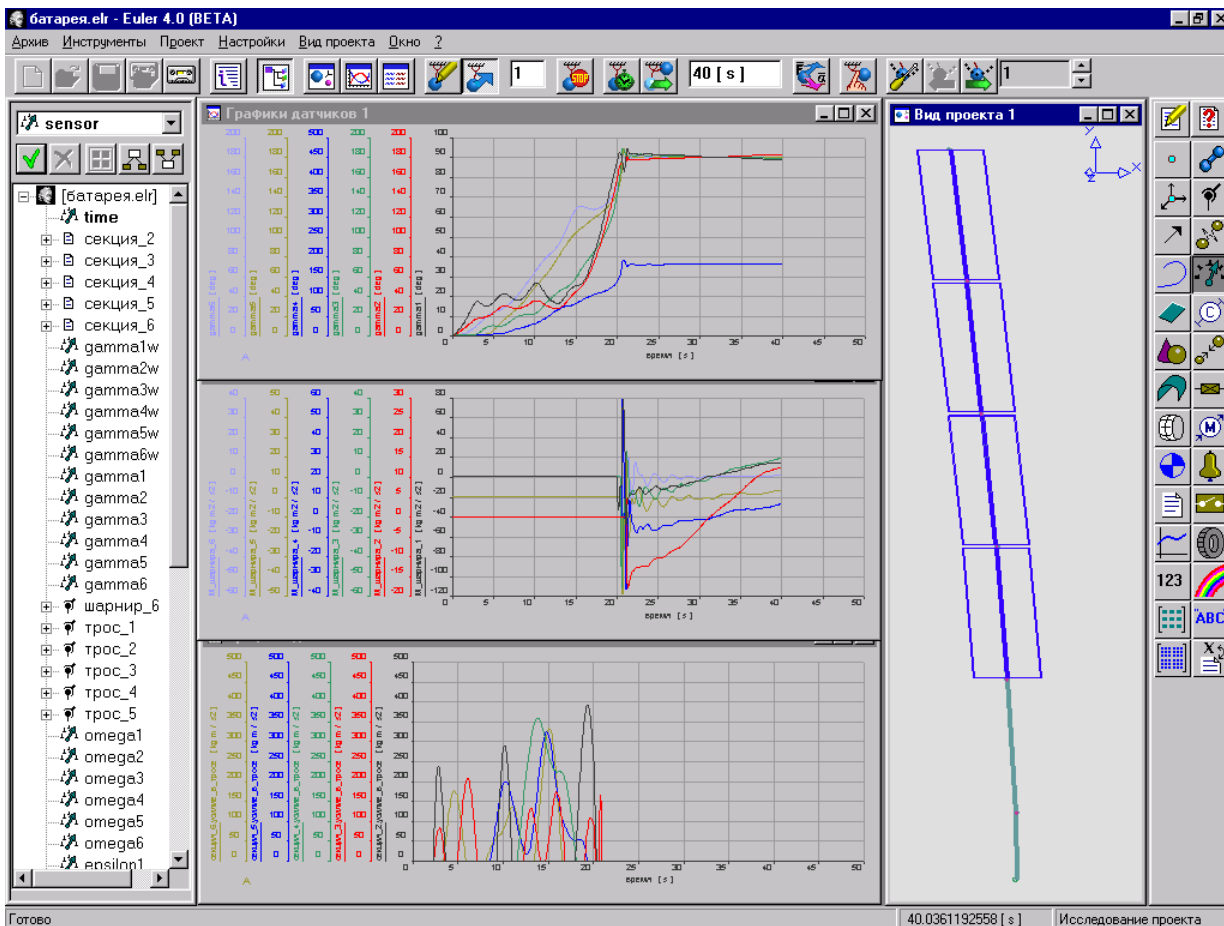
батарея.elr - Euler 4.0 (BETA)

Архив Инструменты Проект Настройки Вид проекта Окно ?

1
40 [ s ]
1

sensor

[батарея.elr]
time
секция_2
секция_3
секция_4
секция_5
секция_6
gamma1w
gamma2w
gamma3w
gamma4w
gamma5w
gamma6w
gamma1
gamma2
gamma3
gamma4
gamma5
gamma6
шарнир_6
трос_1
трос_2
трос_3
трос_4
трос_5
omega1
omega2
omega3
omega4
omega5
omega6
epsilon1

Графики датчиков 1

время [ s ]

время [ s ]

время [ s ]

Вид проекта 1

123
ABC

Готово
40.0361192558 [ s ]
Исследование проекта